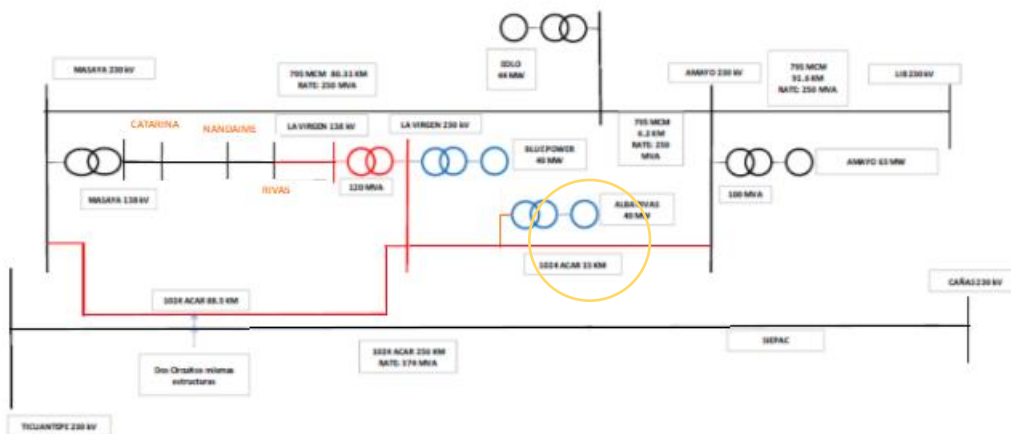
MASAYA 230 kV

795 MCM 80.33 KM
RATE: 250 MVA

EOLO
44 MW

AMAYO 230 kV

795 MCM
91.3 KM
RATE: 250 MVA

LIB 230 kV

CATARINA

NANDAIME

LA VIRGEN 138 kV

LA VIRGEN 230 kV

795 MCM
6.2 KM
RATE: 250 MVA

BLUEPOWER
40 MW

AMAYO 63 MW

RIVAS

120 MVA

100 MVA

MASAYA 138 kV

ALBA RIVAS
40 MW

1024 ACAR 33 KM

CAÑAS 230 kV

1024 ACAR 88.5 KM

1024 ACAR 250 KM
RATE: 174 MVA

SIEPAC

Dos Circuitos mismas estructuras

TICUANTEPE 230 kV